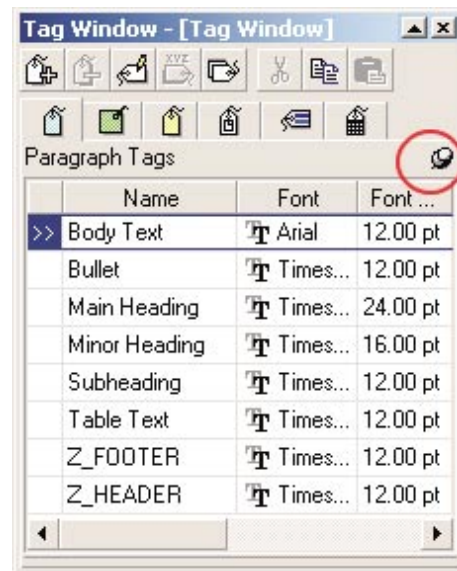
Tag Window - [Tag Window]

Paragraph Tags

| | Name | Font | Font ... |
|---|---|---|---|
| >> | Body Text | Arial | 12.00 pt |
| | Bullet | Times... | 12.00 pt |
| | Main Heading | Times... | 24.00 pt |
| | Minor Heading | Times... | 16.00 pt |
| | Subheading | Times... | 12.00 pt |
| | Table Text | Times... | 12.00 pt |
| | Z_FOOTER | Times... | 12.00 pt |
| | Z_HEADER | Times... | 12.00 pt |